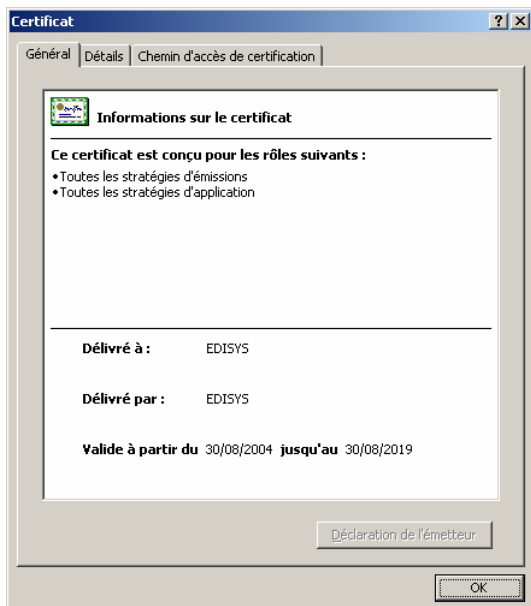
Certificat

?

X

Général | Détails | Chemin d'accès de certification

Informations sur le certificat

Ce certificat est conçu pour les rôles suivants :

•Toutes les stratégies d'émissions
•Toutes les stratégies d'application

Délivré à : EDISYS

Délivré par : EDISYS

Valide à partir du 30/08/2004 jusqu'au 30/08/2019

Déclaration de l'émetteur

OK